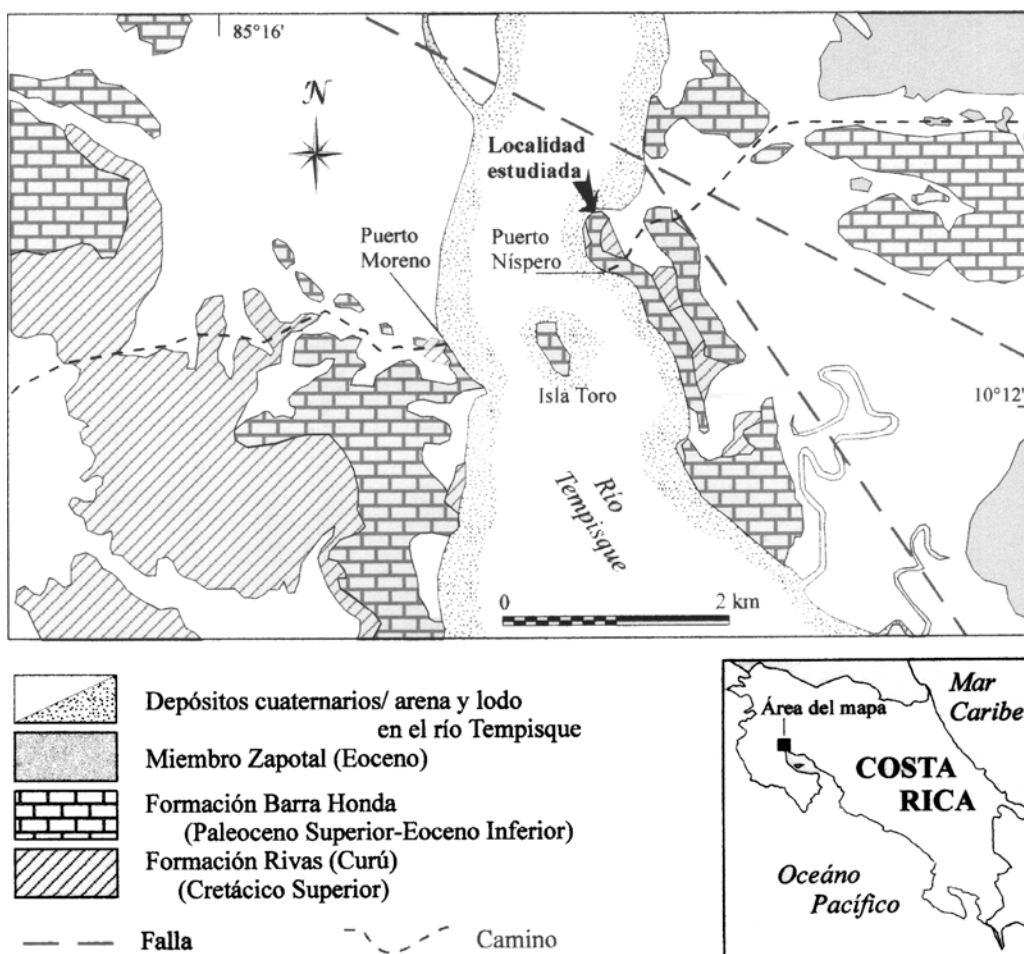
85°16'

N

Localidad estudiada

Puerto Moreno

Puerto Níspero

Isla Toro

10°12'

Río Tempisque

0

2 km

Depósitos cuaternarios/ arena y lodo en el río Tempisque

Miembro Zapotal (Eoceno)

Formación Barra Honda (Paleoceno Superior-Eoceno Inferior)

Formación Rivas (Curú) (Cretácico Superior)

Falla

Camino

Mar Caribe

Área del mapa

COSTA RICA

Océano Pacífico